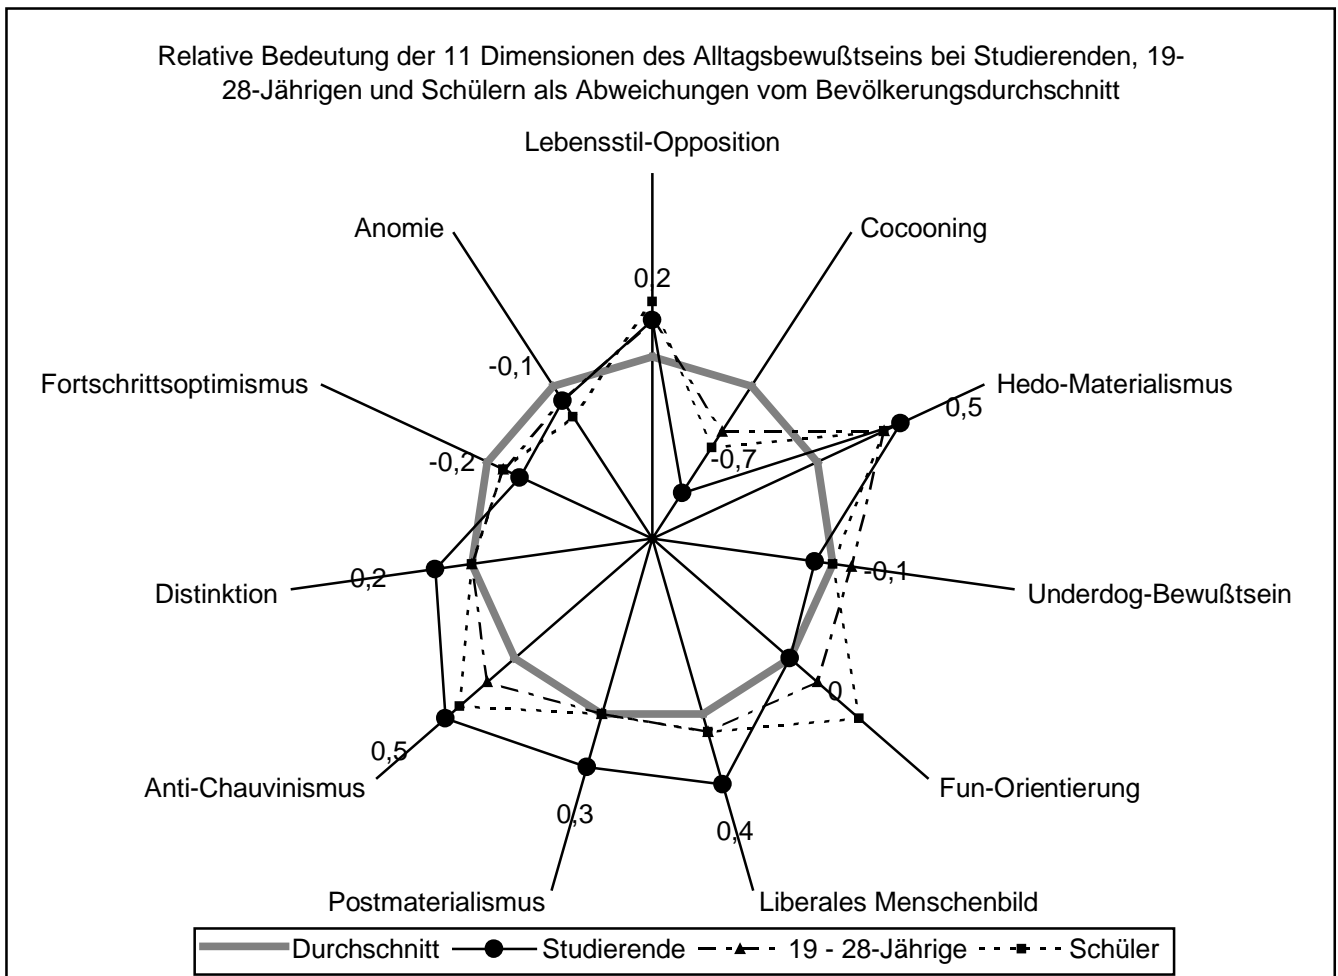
Relative Bedeutung der 11 Dimensionen des Alltagsbewußtseins bei Studierenden, 19-28-Jährigen und Schülern als Abweichungen vom Bevölkerungsdurchschnitt

Lebensstil-Opposition

Cocooning

Hedo-Materialismus

Underdog-Bewußtsein

Fun-Orientierung

Liberales Menschenbild

Postmaterialismus

Anti-Chauvinismus

Distinktion

Fortschrittsoptimismus

Anomie

0,2

-0,7

0,5

-0,1

0

0,4

0,3

0,5

0,2

-0,2

-0,1

Durchschnitt
Studierende
19 - 28-Jährige
Schüler